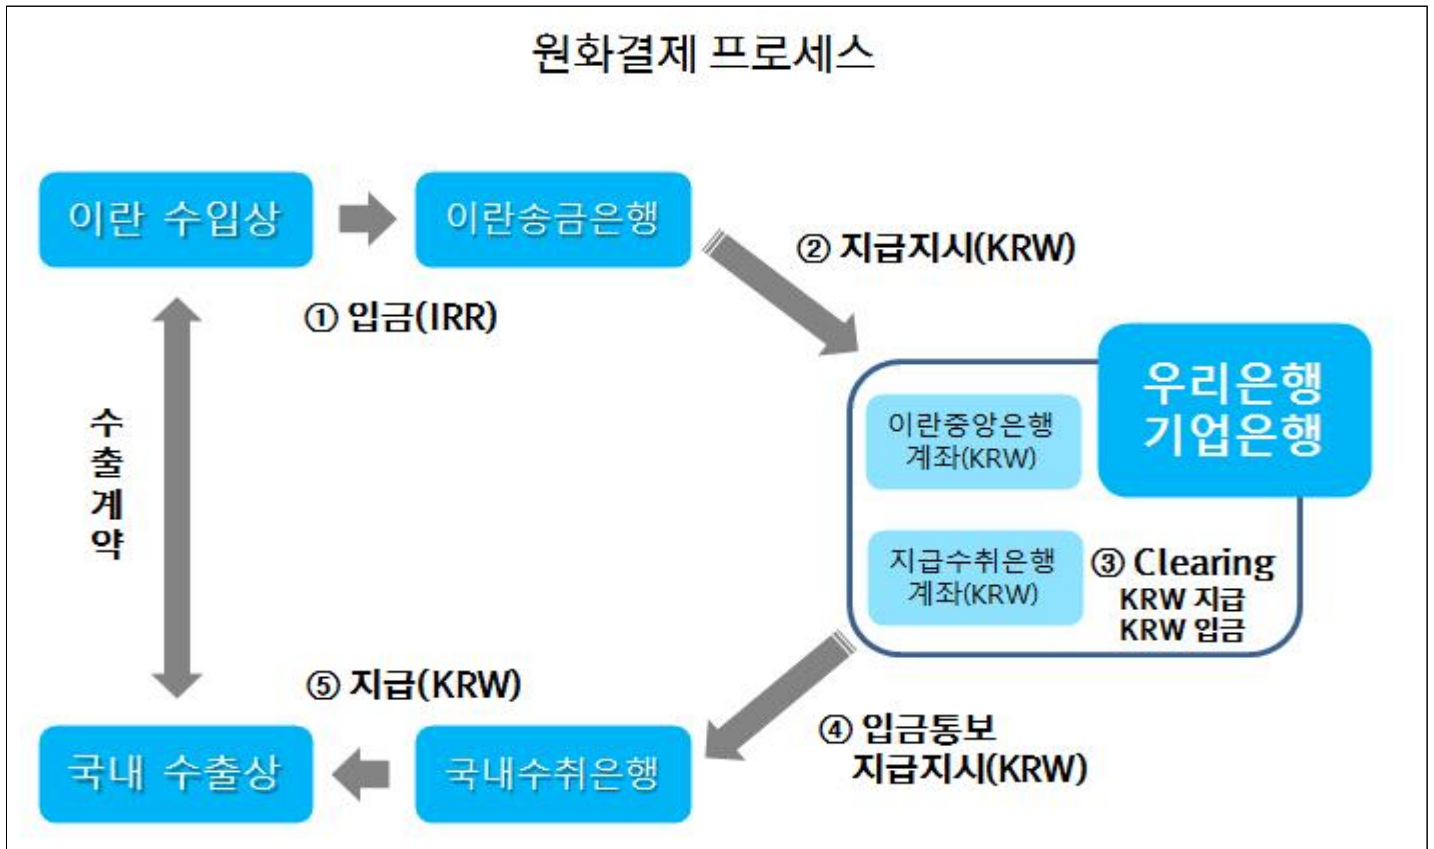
원화결제 프로세스

이란 수입상

이란송금은행

② 지급지시(KRW)

① 입금(IRR)

수출계약

우리은행
기업은행

이란중앙은행 계좌(KRW)

지급수취은행 계좌(KRW)

③ Clearing
KRW 지급
KRW 입금

⑤ 지급(KRW)

④ 입금통보
지급지시(KRW)

국내 수출상

국내수취은행